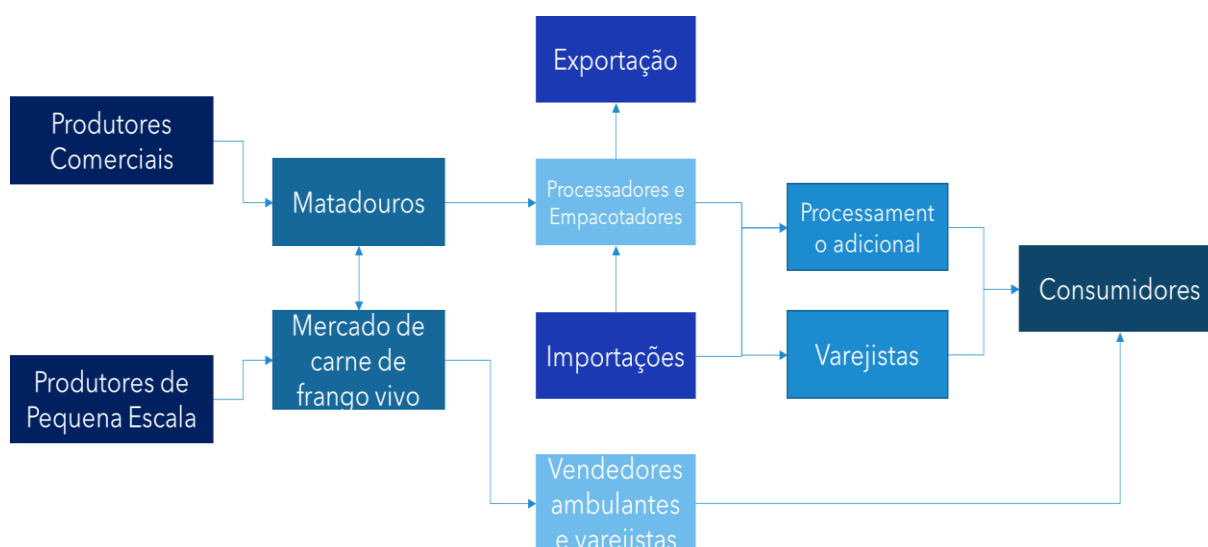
Exportação

Produtores Comerciais

Matadouros

Processadores e Empacotadores

Processament o adicional

Consumidores

Mercado de carne de frango vivo

Importações

Varejistas

Produtores de Pequena Escala

Vendedores ambulantes e varejistas